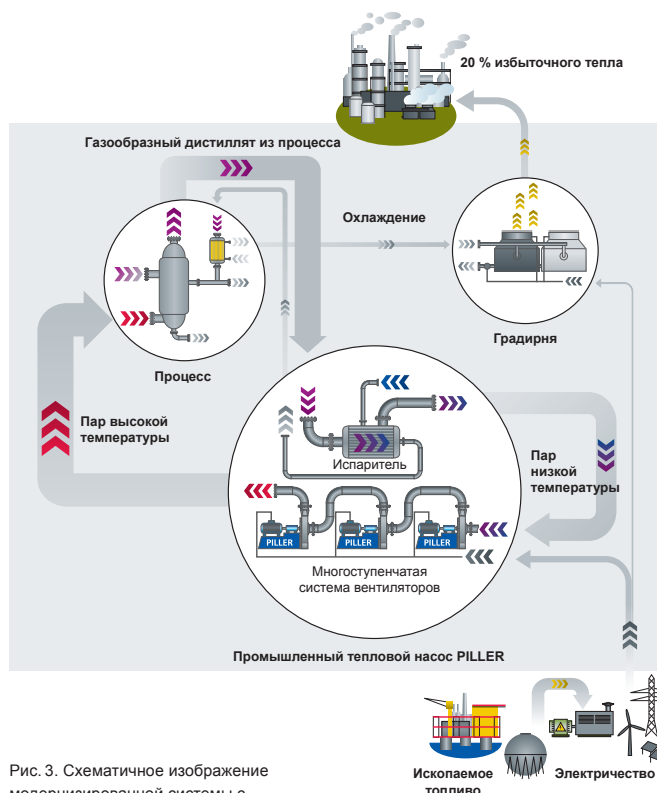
20 % избыточного тепла

Газообразный дистиллят из процесса

Охлаждение

Градирня

Процесс

Пар высокой температуры

Испаритель

Пар низкой температуры

PILLER

PILLER

PILLER

Многоступенчатая система вентиляторов

Промышленный тепловой насос PILLER

Рис. 3. Схематичное изображение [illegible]

Ископаемое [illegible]

Электричество